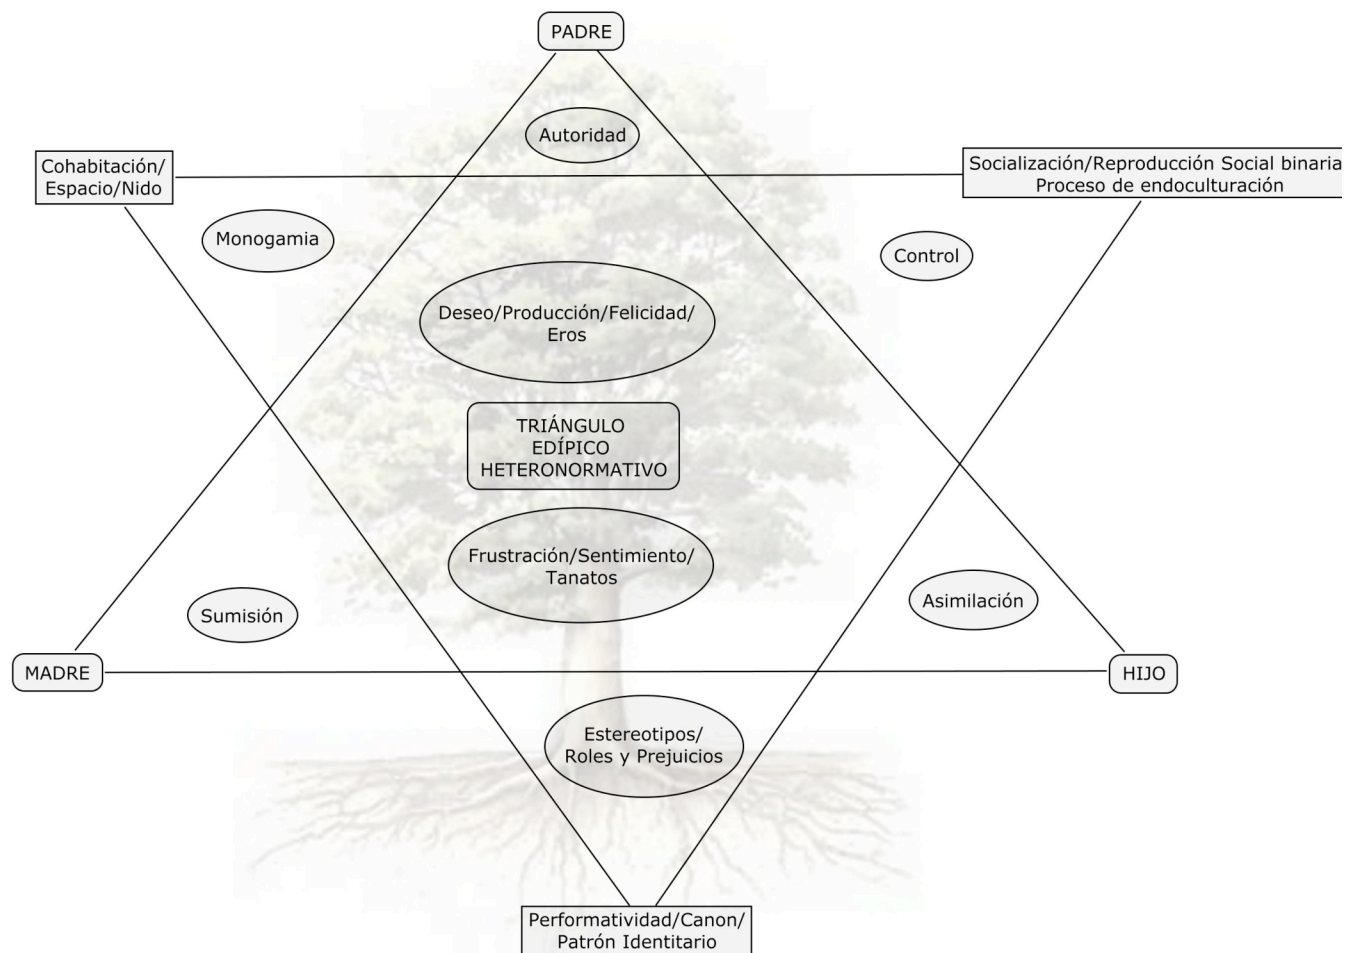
PADRE

Autoridad

Cohabitación/ Espacio/Nido

Socialización/Reproducción Social binaria Proceso de endoculturación

Monogamia

Control

Deseo/Producción/Felicidad/ Eros

TRIÁNGULO EDÍPICO HETERONORMATIVO

Frustración/Sentimiento/ Tanatos

Sumisión

Asimilación

MADRE

HIJO

Estereotipos/ Roles y Prejuicios

Performatividad/Canon/ Patrón Identitario